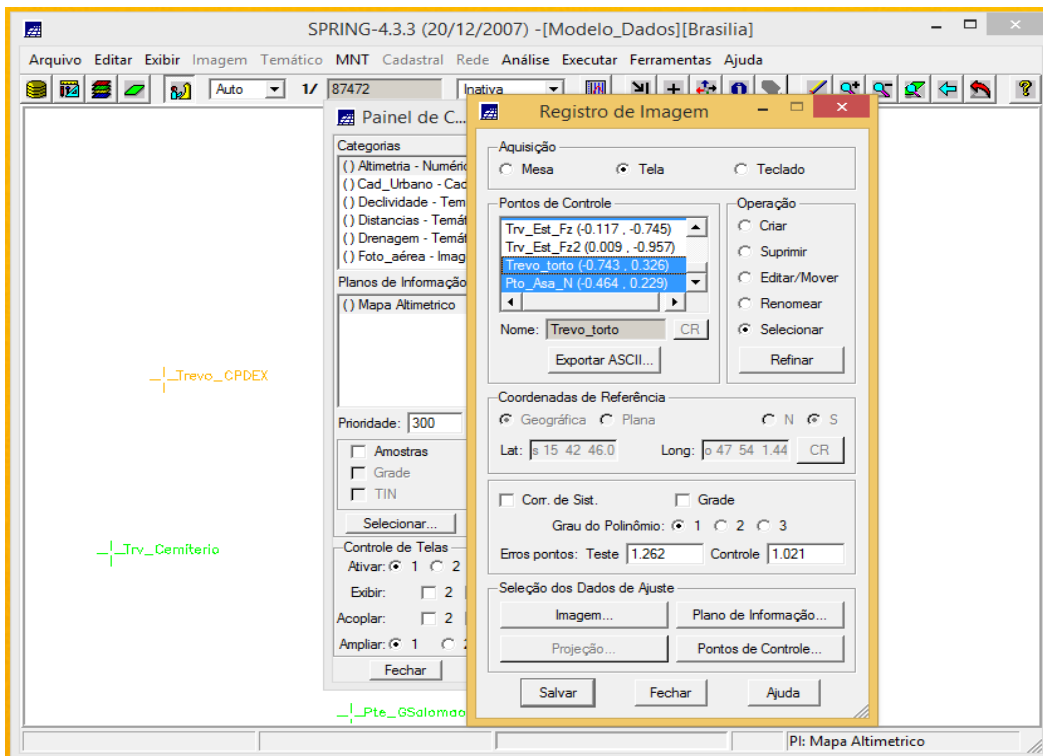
SPRING-4.3.3 (20/12/2007) -[Modelo_Dados][Brasilia]

Arquivo Editar Exibir Imagem Temático MNT Cadastral Rede Análise Executar Ferramentas Ajuda

Auto 1/ 87472 Inativa

Painel de C...

Categorias
( ) Altimetria - Numéric
( ) Cad_Urbano - Cad
( ) Declividade - Tem
( ) Distancias - Temát
( ) Drenagem - Temát
( ) Foto_aérea - Imag

Planos de Informação
( ) Mapa Altimetrico

Prioridade: 300

Amostras
Grade
TIN

Selecionar...

Controle de Telas
Ativar: 1 2
Exibir: 2
Acoplar: 2
Ampliar: 1 2

Fechar

Registro de Imagem

Aquisição
Mesa Tela Teclado

Pontos de Controle
Trv_Est_Fz (-0.117 , -0.745)
Trv_Est_Fz2 (0.009 , -0.957)
Trevo_torto (-0.743 , 0.326)
Pto_Asa_N (-0.464 , 0.229)

Nome: Trevo_torto CR

Exportar ASCII...

Operação
Criar
Suprimir
Editar/Mover
Renomear
Selecionar

Refinar

Coordenadas de Referência
Geográfica Plana N S
Lat: s 15 42 46.0 Long: o 47 54 1.44 CR

Corr. de Sist. Grade
Grau do Polinômio: 1 2 3
Erros pontos: Teste 1.262 Controle 1.021

Seleção dos Dados de Ajuste
Imagem... Plano de Informação...
Projeção... Pontos de Controle...

Salvar Fechar Ajuda

Trevo_CPDEX

Trv_Cemiterio

Pte_GSalomao

PI: Mapa Altimetrico